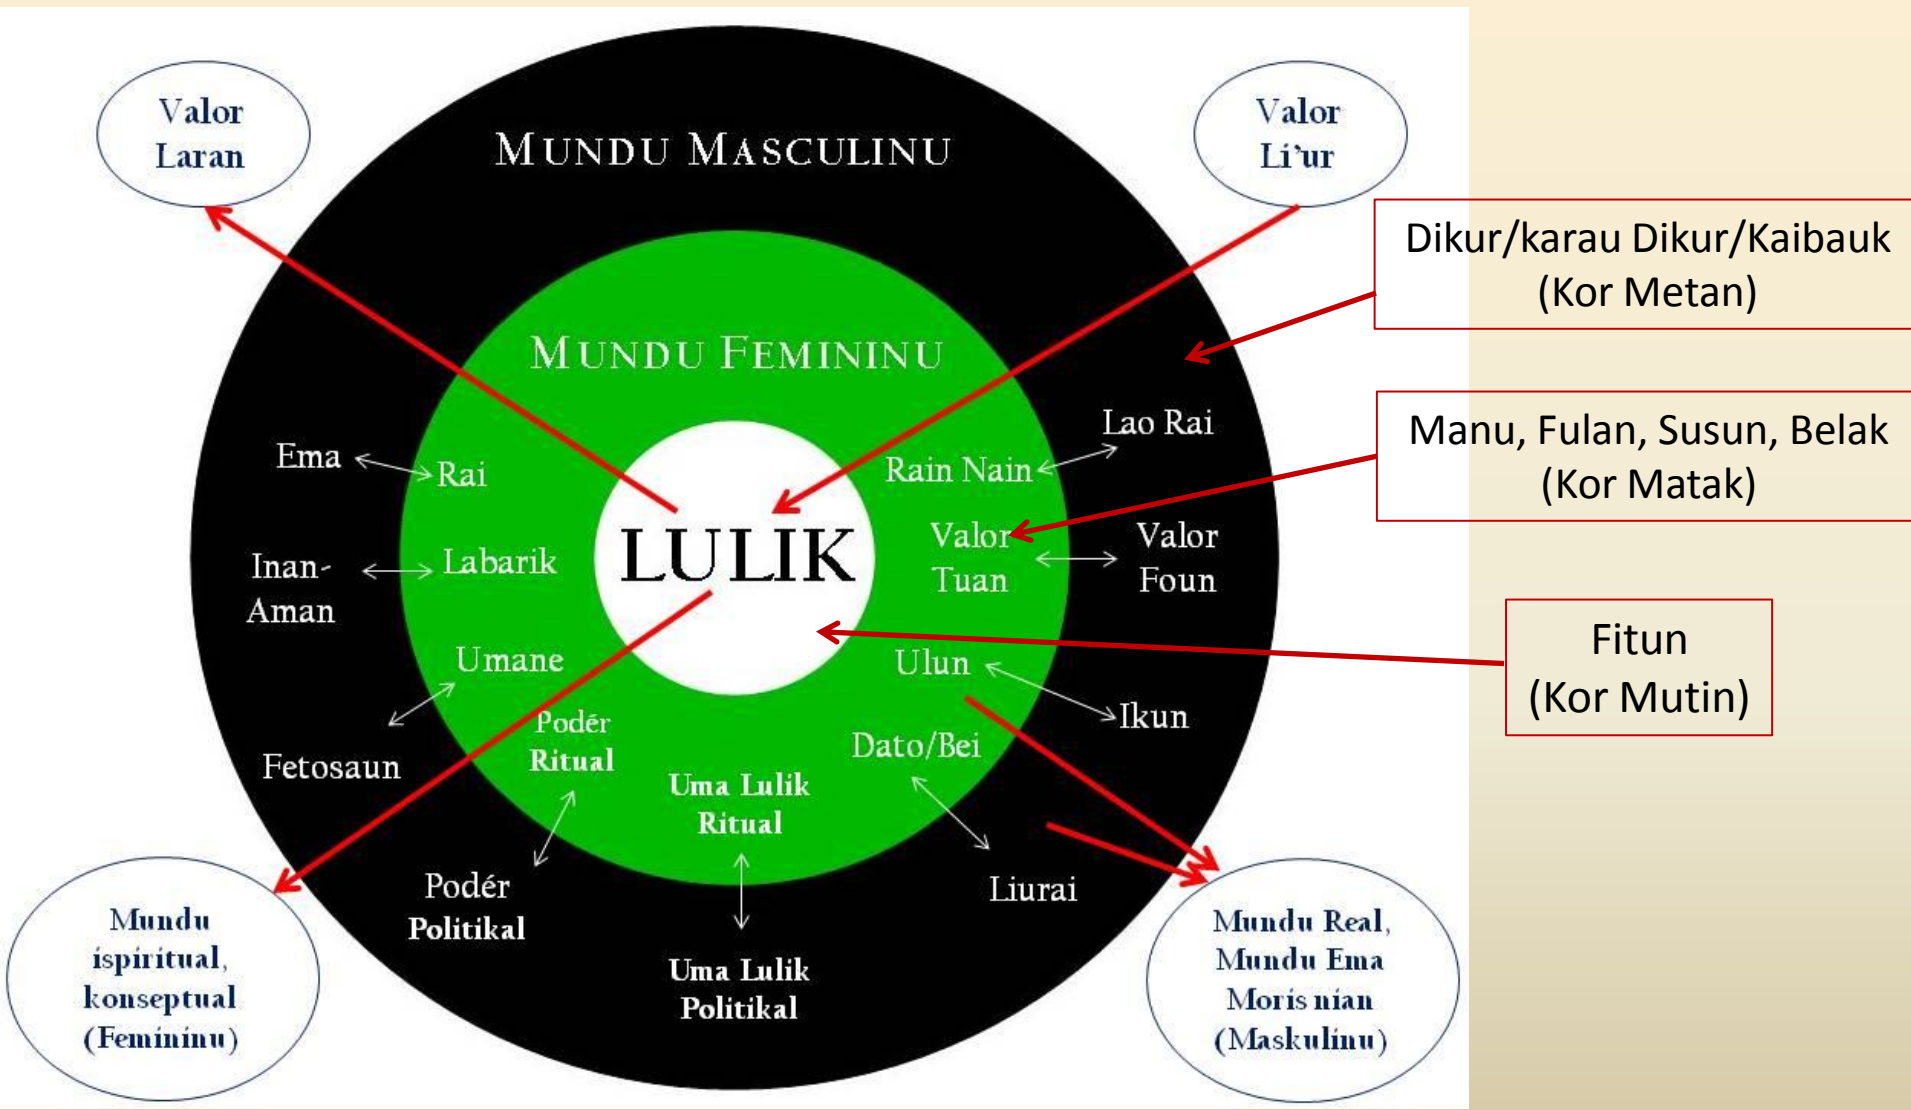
Valor Laran

MUNDU MASCULINU

Valor Li'ur

Dikur/karau Dikur/Kaibauk (Kor Metan)

MUNDU FEMININU

Lao Rai

Manu, Fulan, Susun, Belak (Kor Matak)

Ema

Rai

Rain Nain

LULIK

Valor Tuan

Valor Foun

Inan-Aman

Labarik

Fitun (Kor Mutin)

Umane

Ulun

Ikun

Podér Ritual

Dato/Bei

Fetosaun

Uma Lulik Ritual

Podér Politikal

Liurai

Uma Lulik Politikal

Mundu ispiritual, konseptual (Femininu)

Mundu Real, Mundu Ema Moris nian (Maskulinu)